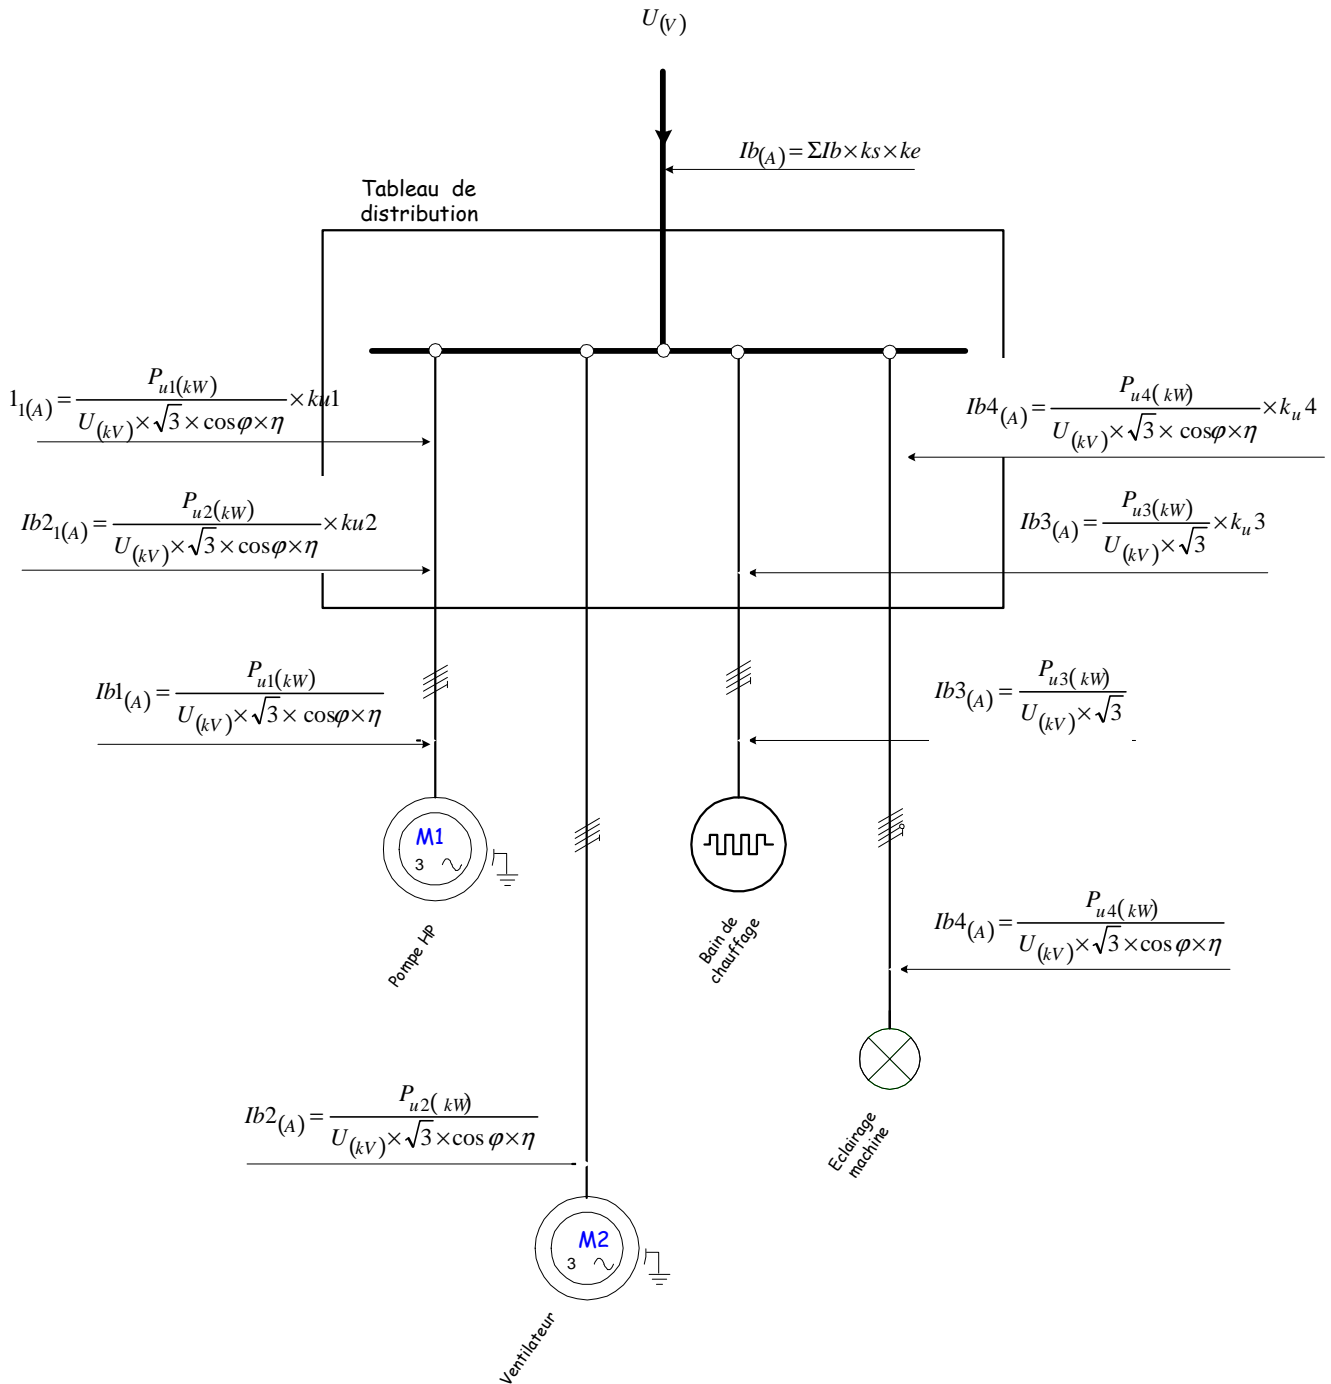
$U_{(V)}$

$Ib_{(A)} = \Sigma Ib \times ks \times ke$

Tableau de distribution

$1_{1(A)} = \frac{P_{u1(kW)}}{U_{(kV)} \times \sqrt{3} \times \cos\varphi \times \eta} \times ku1$

$Ib4_{(A)} = \frac{P_{u4(kW)}}{U_{(kV)} \times \sqrt{3} \times \cos\varphi \times \eta} \times k_u 4$

$Ib2_{1(A)} = \frac{P_{u2(kW)}}{U_{(kV)} \times \sqrt{3} \times \cos\varphi \times \eta} \times ku2$

$Ib3_{(A)} = \frac{P_{u3(kW)}}{U_{(kV)} \times \sqrt{3}} \times k_u 3$

$Ib1_{(A)} = \frac{P_{u1(kW)}}{U_{(kV)} \times \sqrt{3} \times \cos\varphi \times \eta}$

$Ib3_{(A)} = \frac{P_{u3(kW)}}{U_{(kV)} \times \sqrt{3}}$

M1
3

Pompe HP

Bain de chauffage

$Ib4_{(A)} = \frac{P_{u4(kW)}}{U_{(kV)} \times \sqrt{3} \times \cos\varphi \times \eta}$

$Ib2_{(A)} = \frac{P_{u2(kW)}}{U_{(kV)} \times \sqrt{3} \times \cos\varphi \times \eta}$

Eclairage machine

M2
3

Ventilateur